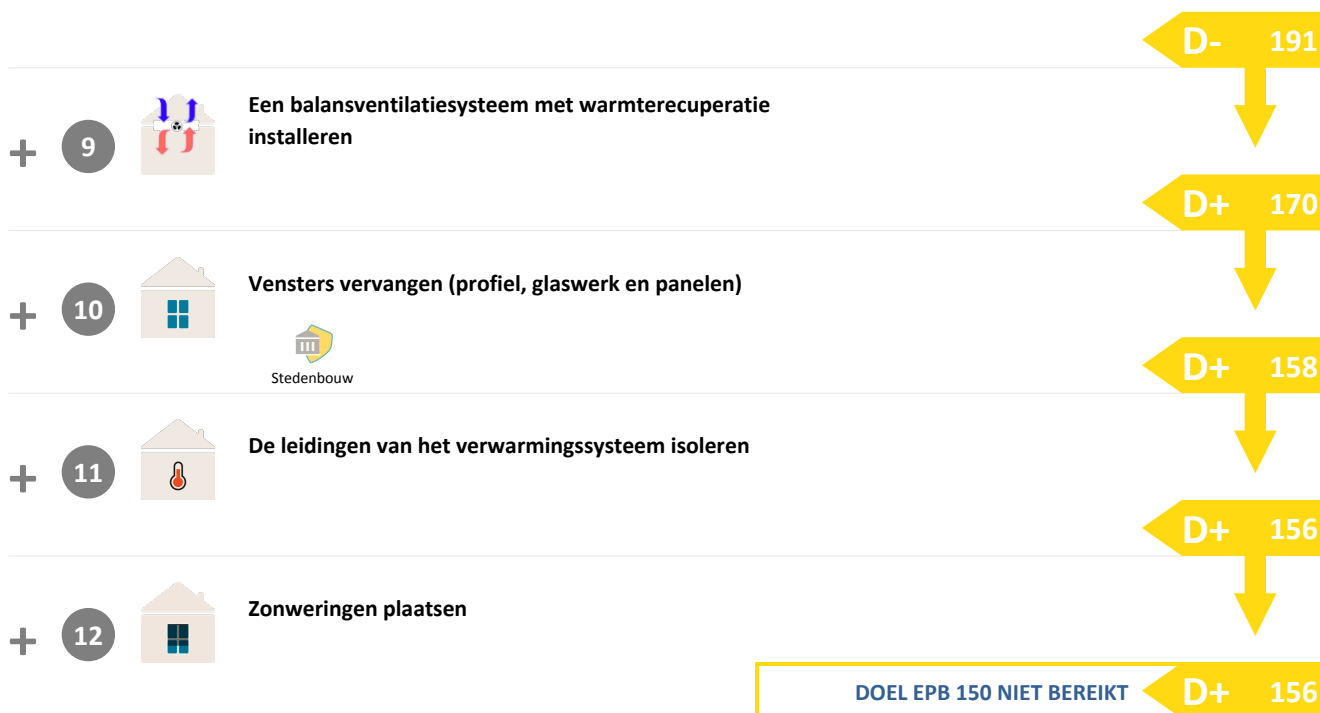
D- 191

+ 9 Een balansventilatiesysteem met warmterecuperatie installeren

D+ 170

+ 10 Vensters vervangen (profiel, glaswerk en panelen)

Stedenbouw

D+ 158

+ 11 De leidingen van het verwarmingssysteem isoleren

D+ 156

+ 12 Zonweringen plaatsen

DOEL EPB 150 NIET BEREIKT D+ 156